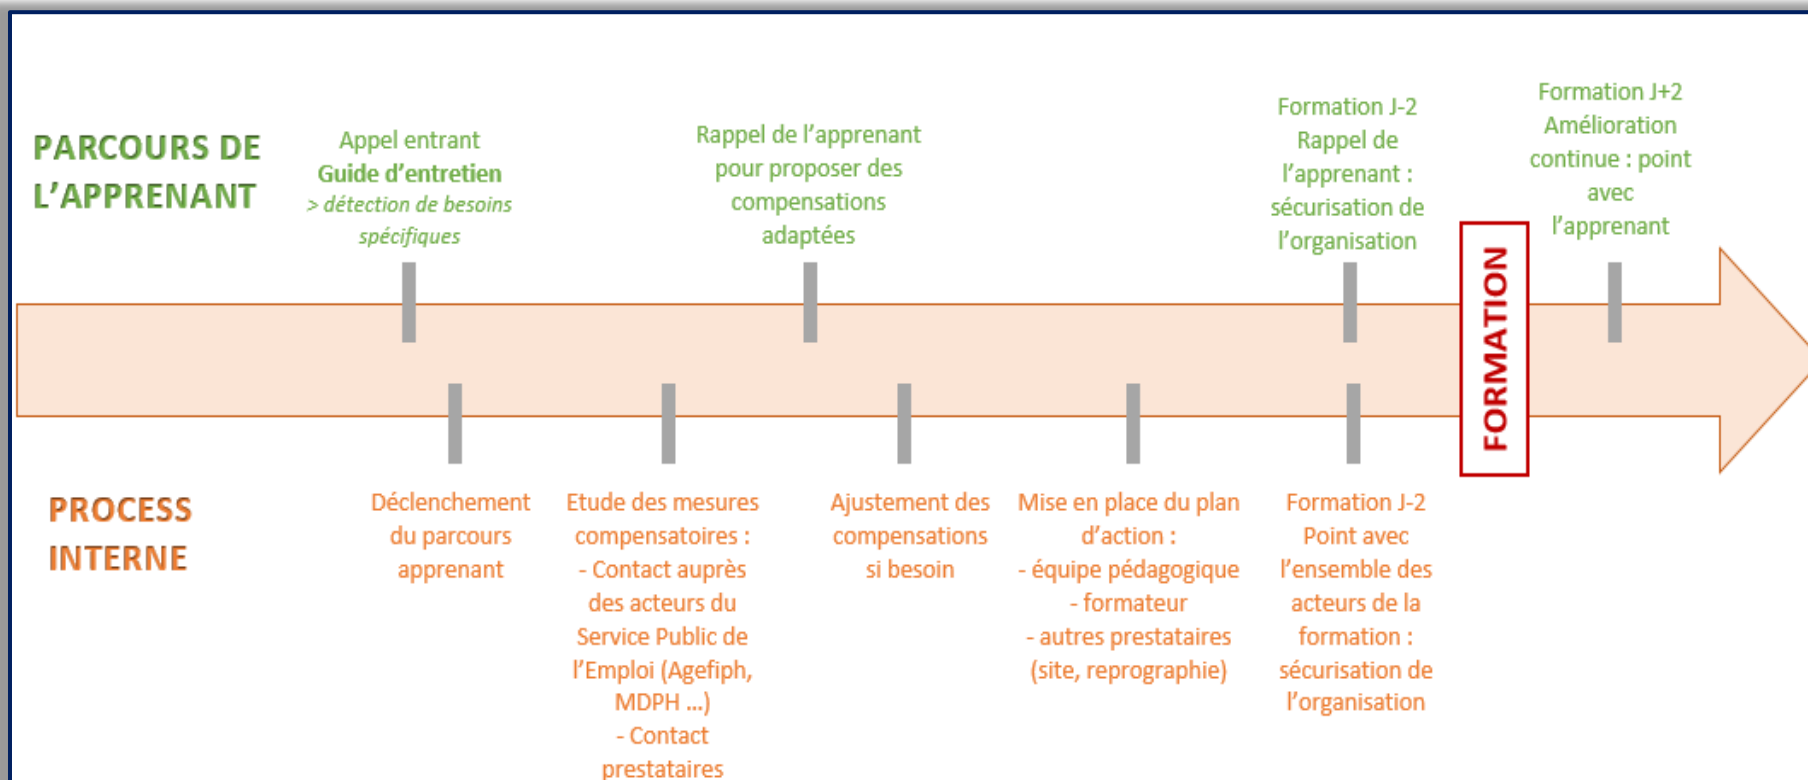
PARCOURS DE L'APPRENANT

Appel entrant
Guide d'entretien
> détection de besoins spécifiques

Rappel de l'apprenant pour proposer des compensations adaptées

Formation J-2
Rappel de l'apprenant : sécurisation de l'organisation

FORMATION

Formation J+2
Amélioration continue : point avec l'apprenant

PROCESS INTERNE

Déclenchement du parcours apprenant

Etude des mesures compensatoires :
- Contact auprès des acteurs du Service Public de l'Emploi (Agefiph, MDPH ...)
- Contact prestataires

Ajustement des compensations si besoin

Mise en place du plan d'action :
- équipe pédagogique
- formateur
- autres prestataires (site, reprographie)

Formation J-2
Point avec l'ensemble des acteurs de la formation : sécurisation de l'organisation